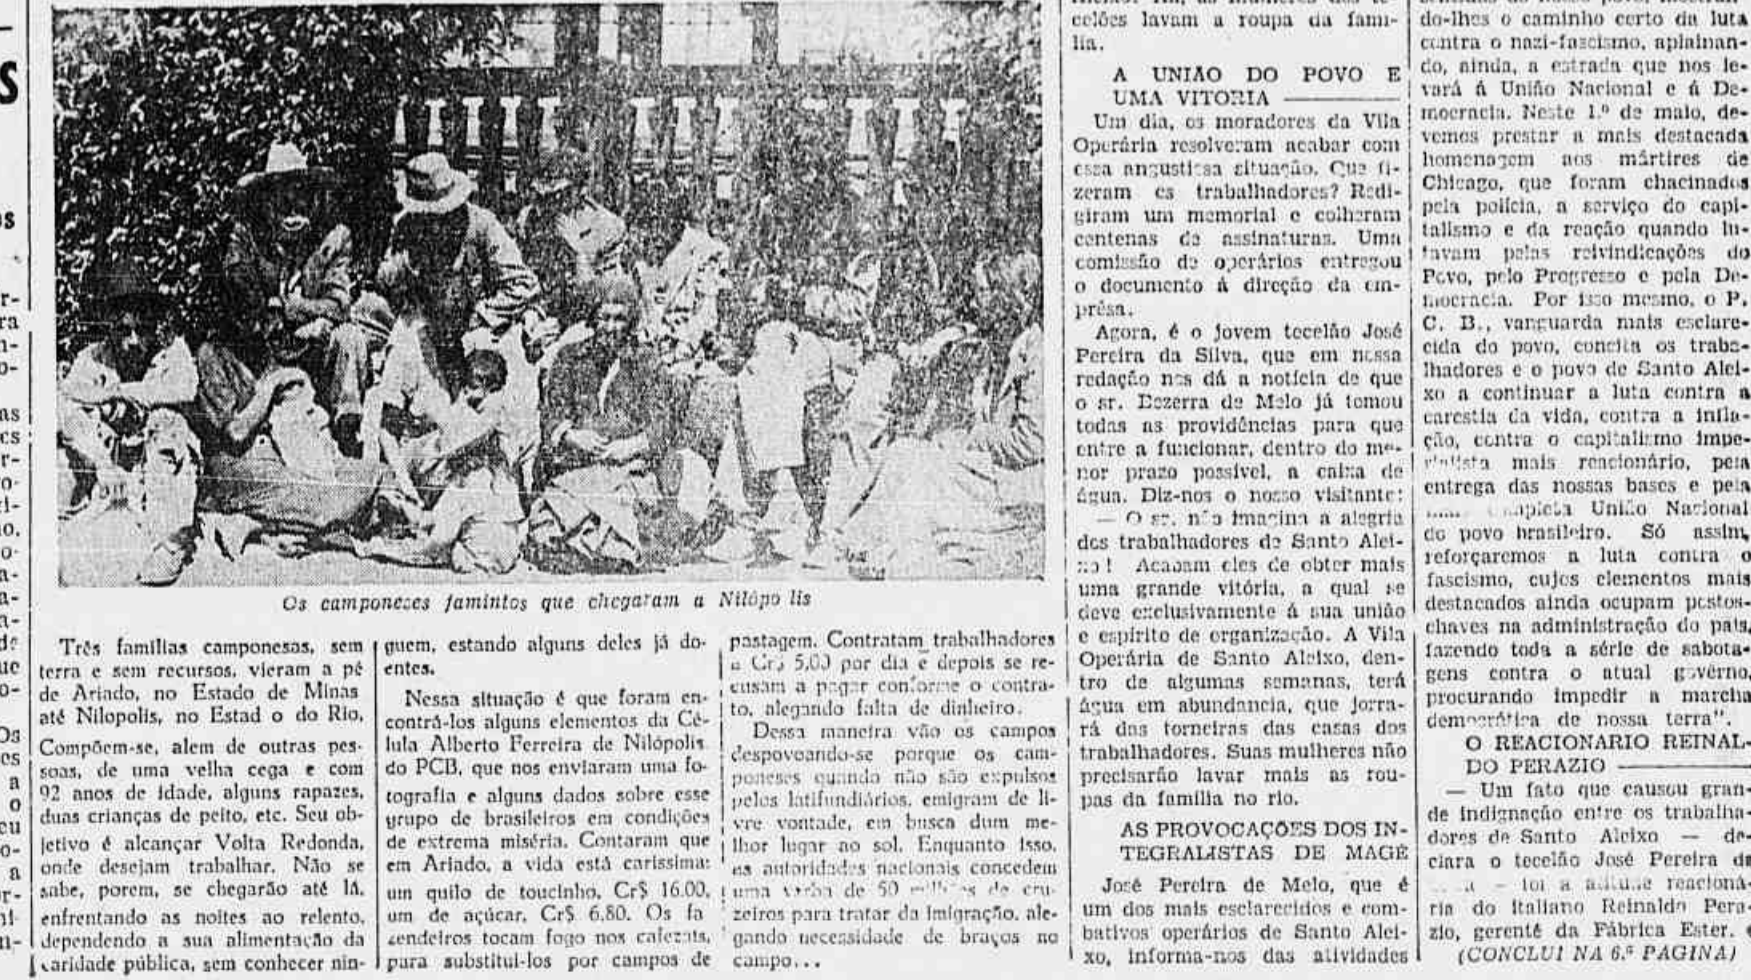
S

os

r-
ra
n-
o-

as
cs
r-
o-
ci-
no,
o-
a-
a-
a-
de
ue
o-

Os
es
a
o
eu
o-
a
r-
ni-
n-

Os camponeses famintos que chegaram a Nilópolis

Três famílias camponesas, sem terra e sem recursos, vieram a pé de Ariado, no Estado de Minas até Nilopolis, no Estad o do Rio. Compõem-se, alem de outras pessoas, de uma velha cega e com 92 anos de idade, alguns rapazes, duas crianças de peito, etc. Seu objetivo é alcançar Volta Redonda, onde desejam trabalhar. Não se sabe, porem, se chegarão até lá, enfrentando as noites ao relento, dependendo a sua alimentação da caridade pública, sem conhecer ninguem, estando alguns deles já doentes.

Nessa situação é que foram encontrá-los alguns elementos da Célula Alberto Ferreira de Nilópolis do PCB, que nos enviaram uma fotografia e alguns dados sobre esse grupo de brasileiros em condições de extrema miséria. Contaram que em Ariado, a vida está caríssima: um quilo de toucinho, Cr$ 16.00, um de açúcar, Cr$ 6.80. Os fazendeiros tocam fogo nos casebres, para substitui-los por campos de pastagem. Contratam trabalhadores a Cr$ 5,00 por dia e depois se recusam a pagar conforme o contrato, alegando falta de dinheiro.

Dessa maneira vão os campos despovoando-se porque os camponeses quando não são expulsos pelos latifundiários, emigram de livre vontade, em busca dum melhor lugar ao sol. Enquanto isso, as autoridades nacionais concedem uma verba de 50 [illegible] de cruzeiros para tratar da imigração, alegando necessidade de braços no campo...

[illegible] Ali, as mulheres dos tecelões lavam a roupa da família.

A UNIÃO DO POVO E UMA VITORIA

Um dia, os moradores da Vila Operária resolveram acabar com essa angustiosa situação. Que fizeram os trabalhadores? Redigiram um memorial e colheram centenas de assinaturas. Uma comissão de operários entregou o documento á direção da emprêsa.

Agora, é o jovem tecelão José Pereira da Silva, que em nossa redação nos dá a notícia de que o sr. Bezerra de Melo já tomou todas as providências para que entre a funcionar, dentro do menor prazo possivel, a caixa de água. Diz-nos o nosso visitante:

— O sr. não imagina a alegria dos trabalhadores de Santo Aleixo! Acabam eles de obter mais uma grande vitória, a qual se deve exclusivamente á sua união e espírito de organização. A Vila Operária de Santo Aleixo, dentro de algumas semanas, terá água em abundancia, que jorrará das torneiras das casas dos trabalhadores. Suas mulheres não precisarão lavar mais as roupas da família no rio.

AS PROVOCAÇÕES DOS INTEGRALISTAS DE MAGÉ

José Pereira de Melo, que é um dos mais esclarecidos e combativos operários de Santo Aleixo, informa-nos das atividades

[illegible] do-lhes o caminho certo da luta contra o nazi-fascismo, aplainando, ainda, a estrada que nos levará á União Nacional e á Democracia. Neste 1.º de maio, devemos prestar a mais destacada homenagem aos mártires de Chicago, que foram chacinados pela polícia, a serviço do capitalismo e da reação quando lutavam pelas reivindicações do Povo, pelo Progresso e pela Democracia. Por isso mesmo, o P. C. B., vanguarda mais esclarecida do povo, concita os trabalhadores e o povo de Santo Aleixo a continuar a luta contra a carestia da vida, contra a inflação, contra o capitalismo imperialista mais reacionário, pela entrega das nossas bases e pela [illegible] completa União Nacional do povo brasileiro. Só assim, reforçaremos a luta contra o fascismo, cujos elementos mais destacados ainda ocupam postos-chaves na administração do país, fazendo toda a série de sabotagens contra o atual govêrno, procurando impedir a marcha democrática de nossa terra".

O REACIONARIO REINALDO PERAZIO

— Um fato que causou grande indignação entre os trabalhadores de Santo Aleixo — declara o tecelão José Pereira da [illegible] — foi a atitude reacionária do italiano Reinaldo Perazio, gerente da Fábrica Ester. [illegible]
(CONCLUI NA 6.ª PAGINA)